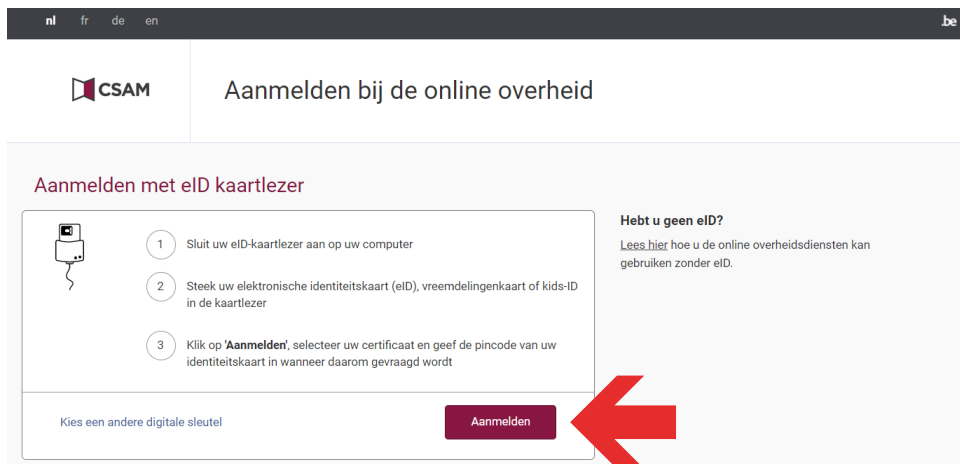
nl fr de en

.be

CSAM

Aanmelden bij de online overheid

Aanmelden met eID kaartlezer

1 Sluit uw eID-kaartlezer aan op uw computer

2 Steek uw elektronische identiteitskaart (eID), vreemdelingenkaart of kids-ID in de kaartlezer

3 Klik op 'Aanmelden', selecteer uw certificaat en geef de pincode van uw identiteitskaart in wanneer daarom gevraagd wordt

Kies een andere digitale sleutel

Aanmelden

Hebt u geen eID?

Lees hier hoe u de online overheidsdiensten kan gebruiken zonder eID.